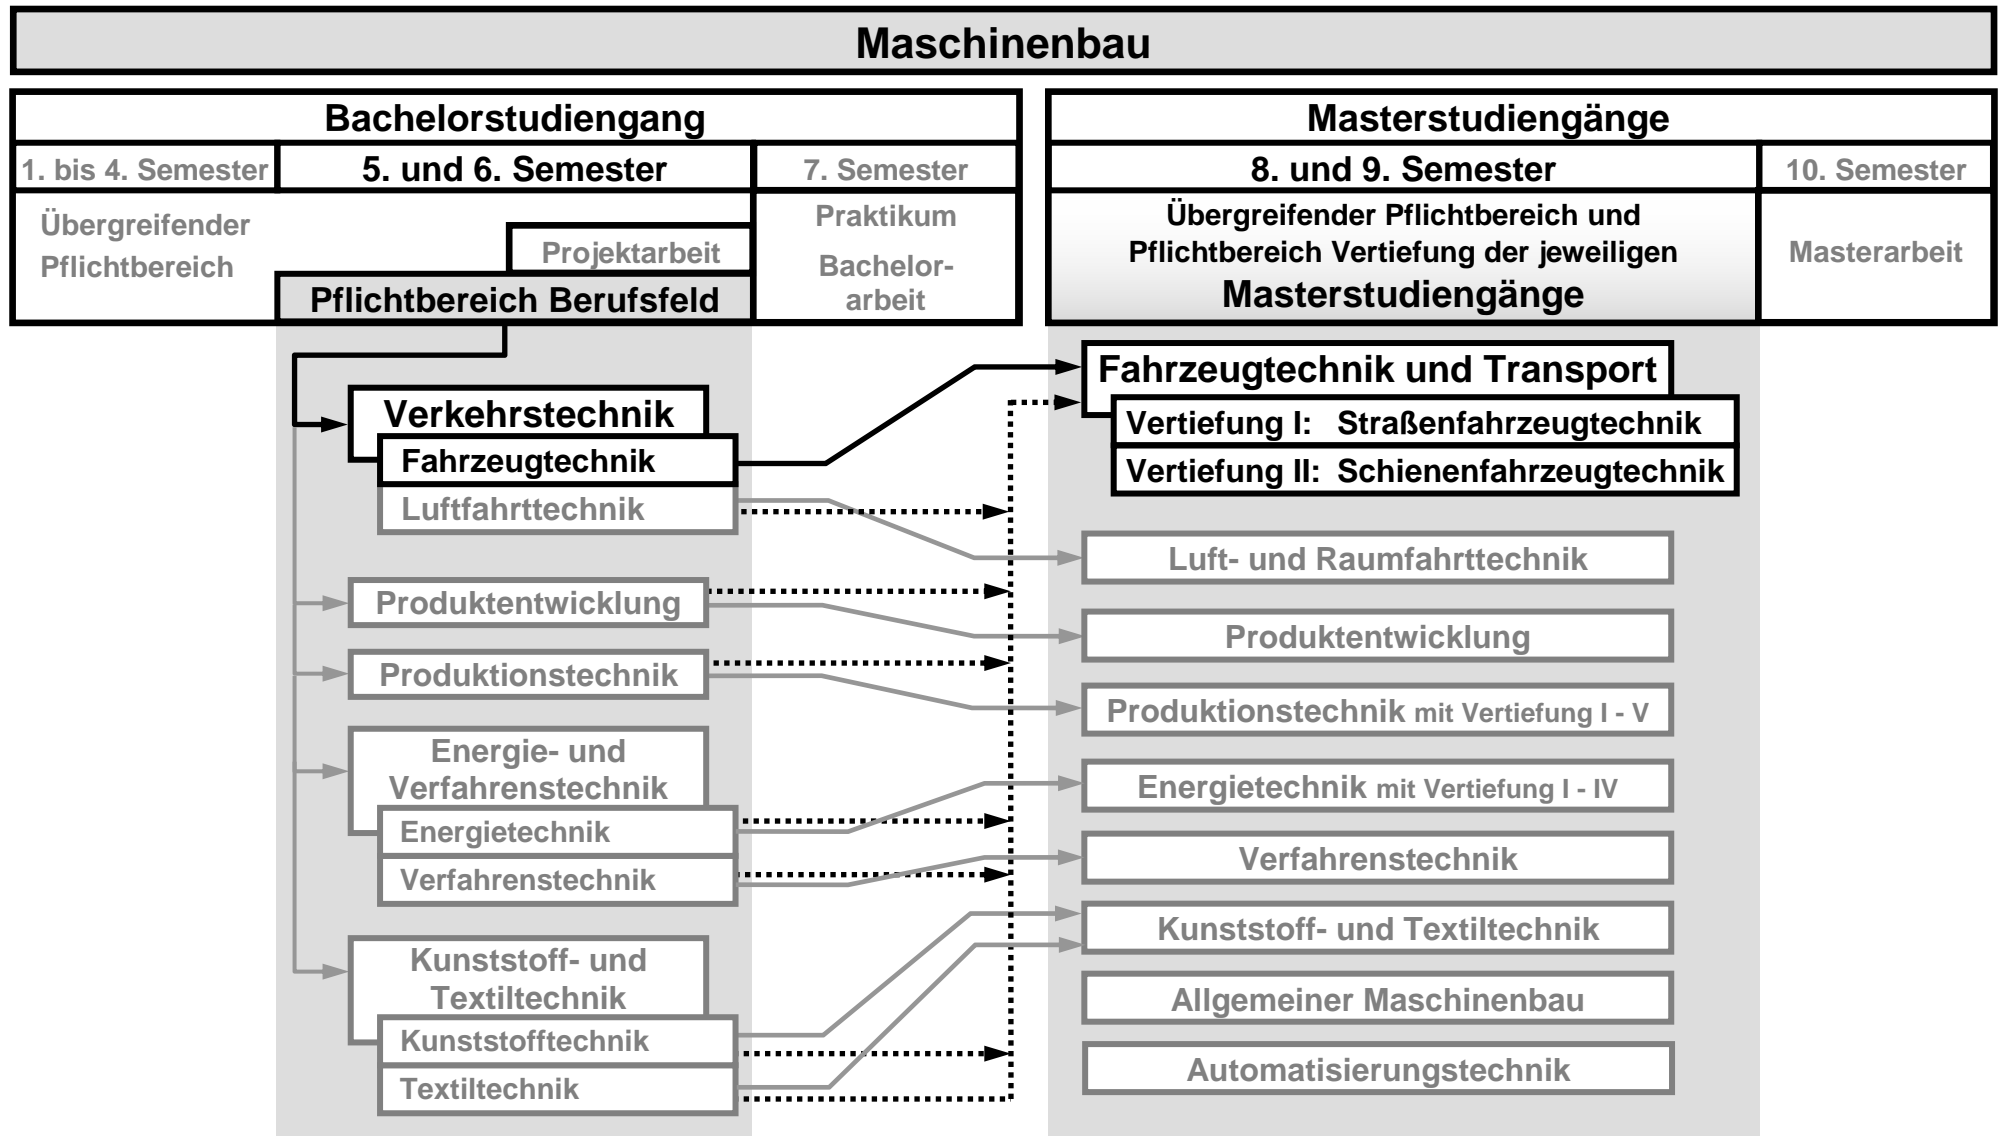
Maschinenbau

Bachelorstudiengang

1. bis 4. Semester

5. und 6. Semester

7. Semester

Übergreifender Pflichtbereich

Projektarbeit

Pflichtbereich Berufsfeld

Praktikum

Bachelorarbeit

Masterstudiengänge

8. und 9. Semester

10. Semester

Übergreifender Pflichtbereich und Pflichtbereich Vertiefung der jeweiligen Masterstudiengänge

Masterarbeit

Verkehrstechnik

Fahrzeugtechnik

Luftfahrttechnik

Produktentwicklung

Produktionstechnik

Energie- und Verfahrenstechnik

Energietechnik

Verfahrenstechnik

Kunststoff- und Textiltechnik

Kunststofftechnik

Textiltechnik

Fahrzeugtechnik und Transport

Vertiefung I: Straßenfahrzeugtechnik

Vertiefung II: Schienenfahrzeugtechnik

Luft- und Raumfahrttechnik

Produktentwicklung

Produktionstechnik mit Vertiefung I - V

Energietechnik mit Vertiefung I - IV

Verfahrenstechnik

Kunststoff- und Textiltechnik

Allgemeiner Maschinenbau

Automatisierungstechnik